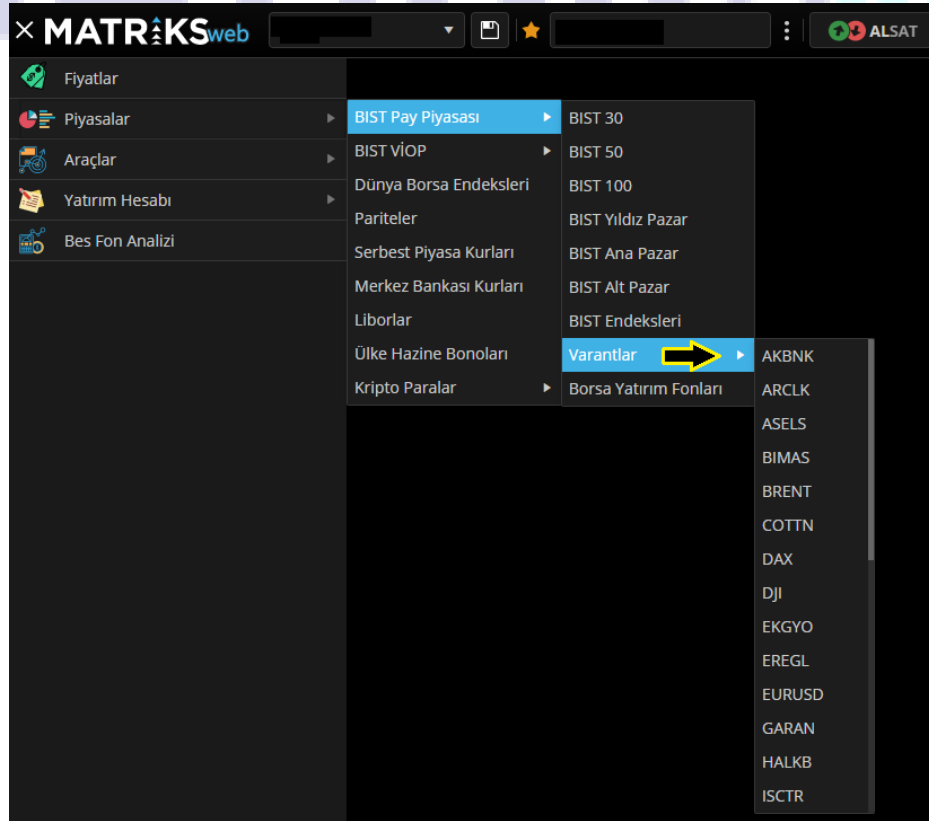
× MATRİKSweb

ALSAT

Fiyatlar
Piyasalar
Araçlar
Yatırım Hesabı
Bes Fon Analizi

BIST Pay Piyasası
BIST VİOP
Dünya Borsa Endeksleri
Pariteler
Serbest Piyasa Kurları
Merkez Bankası Kurları
Liborlar
Ülke Hazine Bonoları
Kripto Paralar

BIST 30
BIST 50
BIST 100
BIST Yıldız Pazar
BIST Ana Pazar
BIST Alt Pazar
BIST Endeksleri
Varantlar
Borsa Yatırım Fonları

AKBNK
ARCLK
ASELS
BIMAS
BRENT
COTTN
DAX
DJI
EKGYO
EREGL
EURUSD
GARAN
HALKB
ISCTR